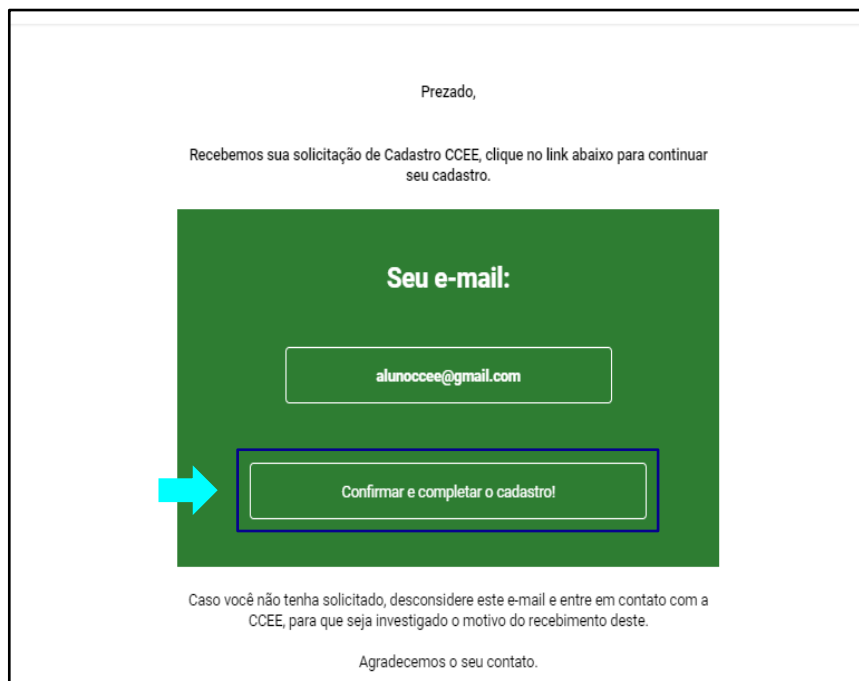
Prezado,

Recebemos sua solicitação de Cadastro CCEE, clique no link abaixo para continuar seu cadastro.

Seu e-mail:

alunoccee@gmail.com

Confirmar e completar o cadastro!

Caso você não tenha solicitado, desconsidere este e-mail e entre em contato com a CCEE, para que seja investigado o motivo do recebimento deste.

Agradecemos o seu contato.